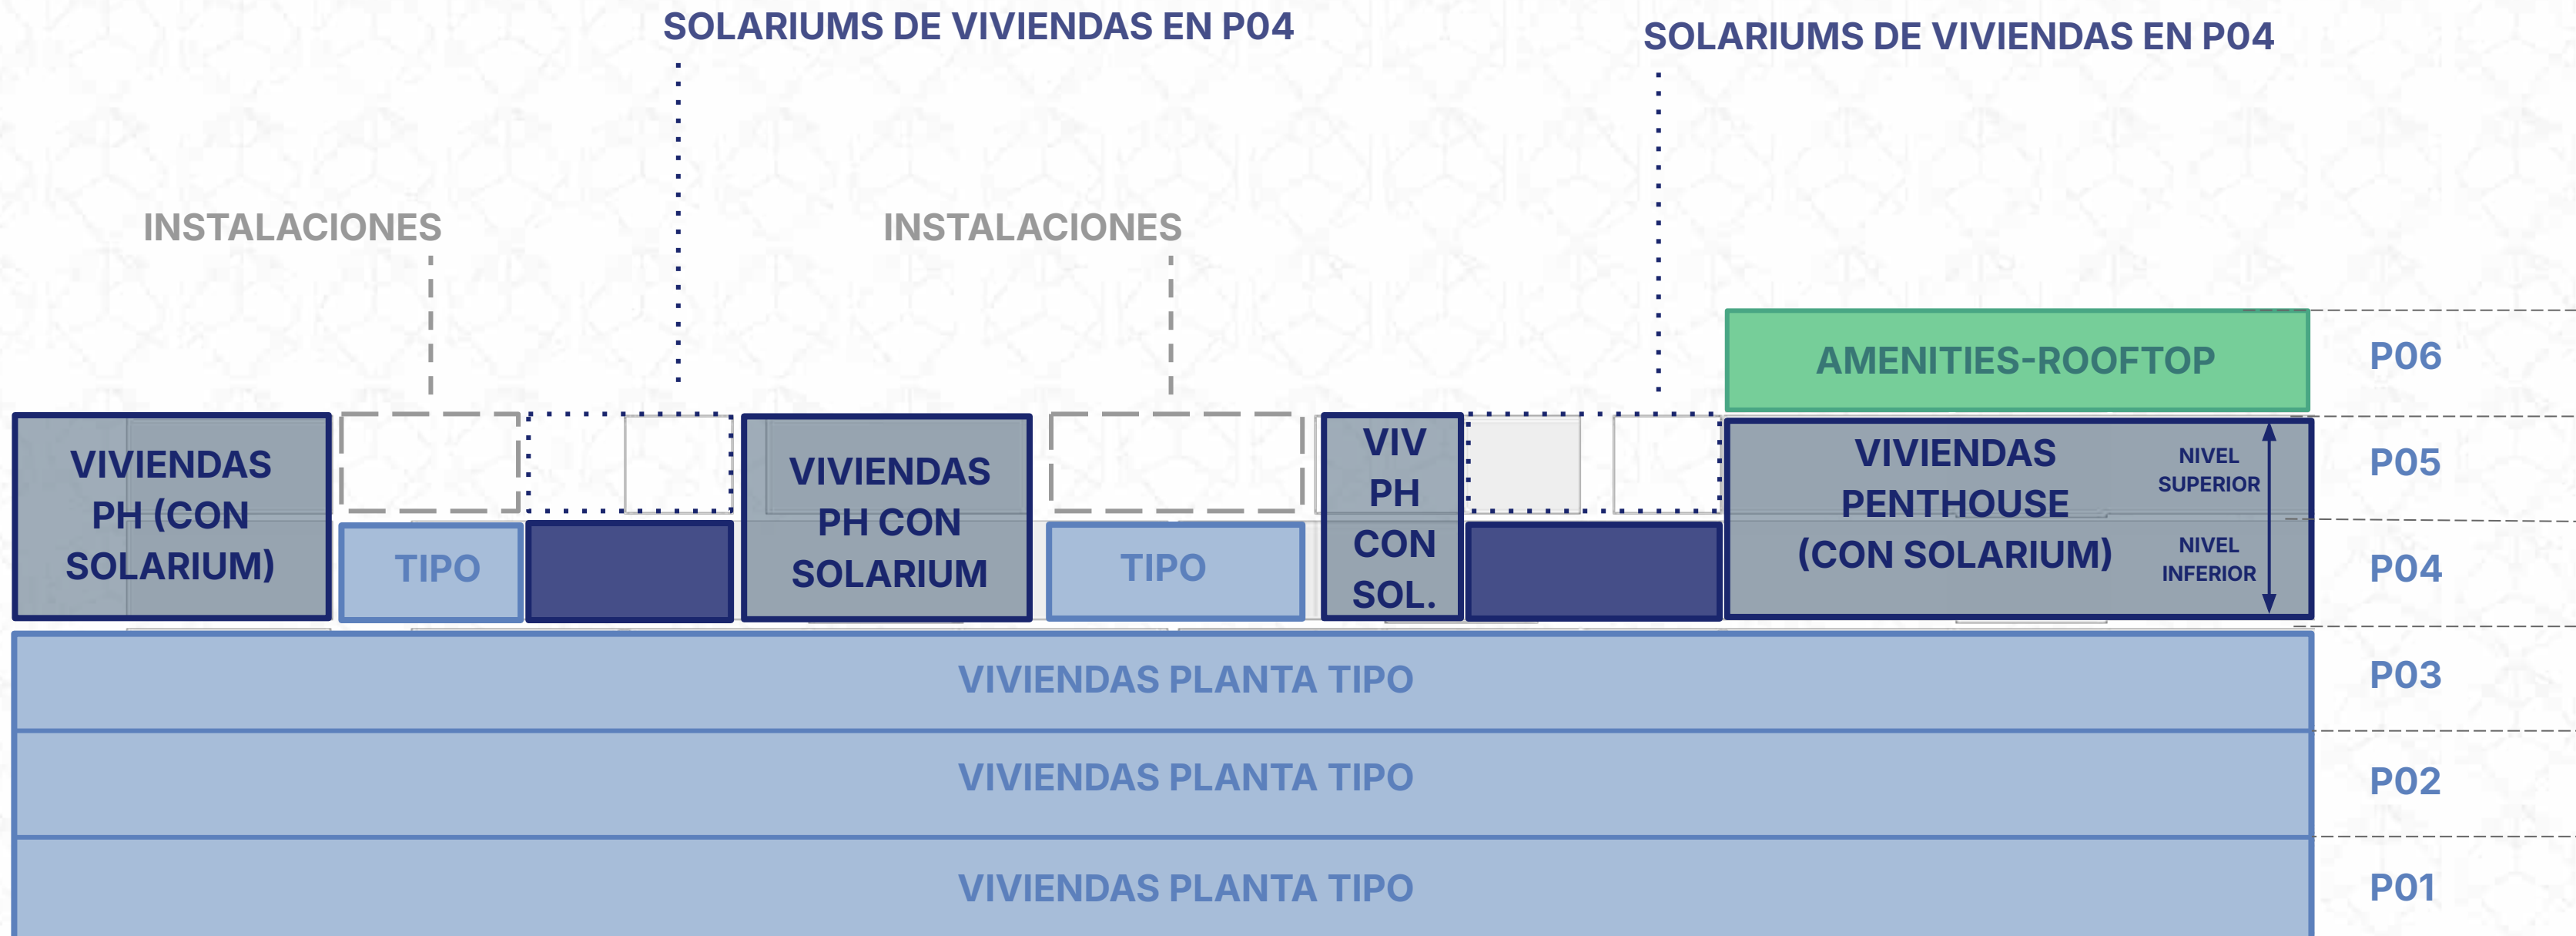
SOLARIUMS DE VIVIENDAS EN P04

SOLARIUMS DE VIVIENDAS EN P04

INSTALACIONES

INSTALACIONES

AMENITIES-ROOFTOP

P06

VIVIENDAS PH (CON SOLARIUM)

TIPO

VIVIENDAS PH CON SOLARIUM

TIPO

VIV PH CON SOL.

VIVIENDAS PENTHOUSE (CON SOLARIUM)

NIVEL SUPERIOR

NIVEL INFERIOR

P05

P04

VIVIENDAS PLANTA TIPO

P03

VIVIENDAS PLANTA TIPO

P02

VIVIENDAS PLANTA TIPO

P01